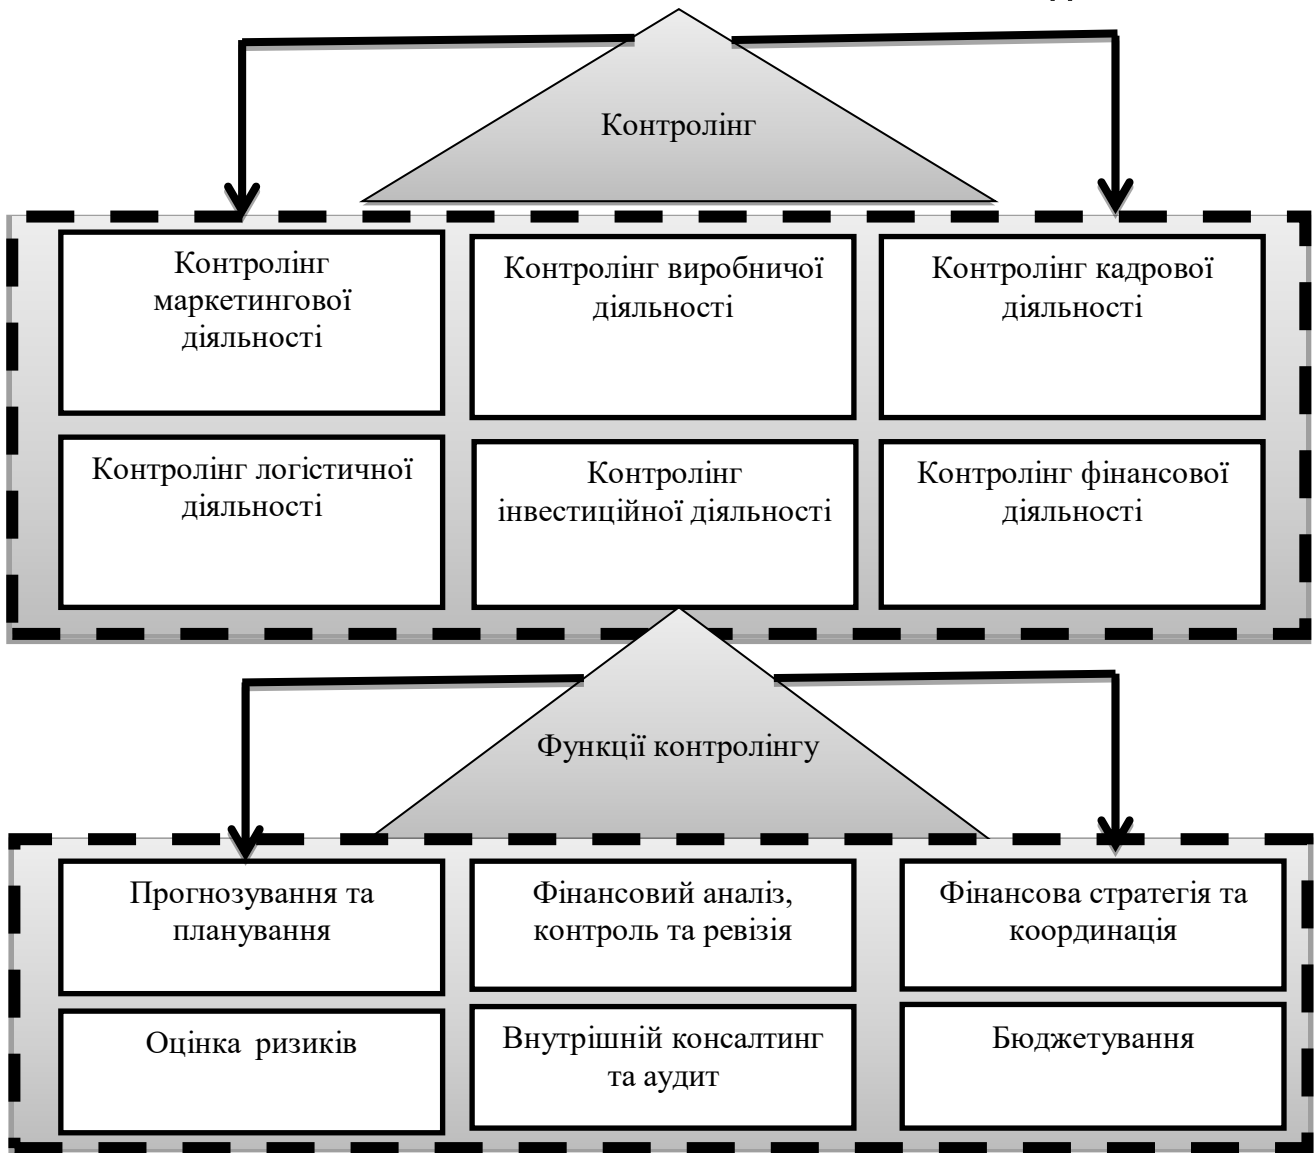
Контролінг

Контролінг маркетингової діяльності

Контролінг виробничої діяльності

Контролінг кадрової діяльності

Контролінг логістичної діяльності

Контролінг інвестиційної діяльності

Контролінг фінансової діяльності

Функції контролінгу

Прогнозування та планування

Фінансовий аналіз, контроль та ревізія

Фінансова стратегія та координація

Оцінка ризиків

Внутрішній консалтинг та аудит

Бюджетування